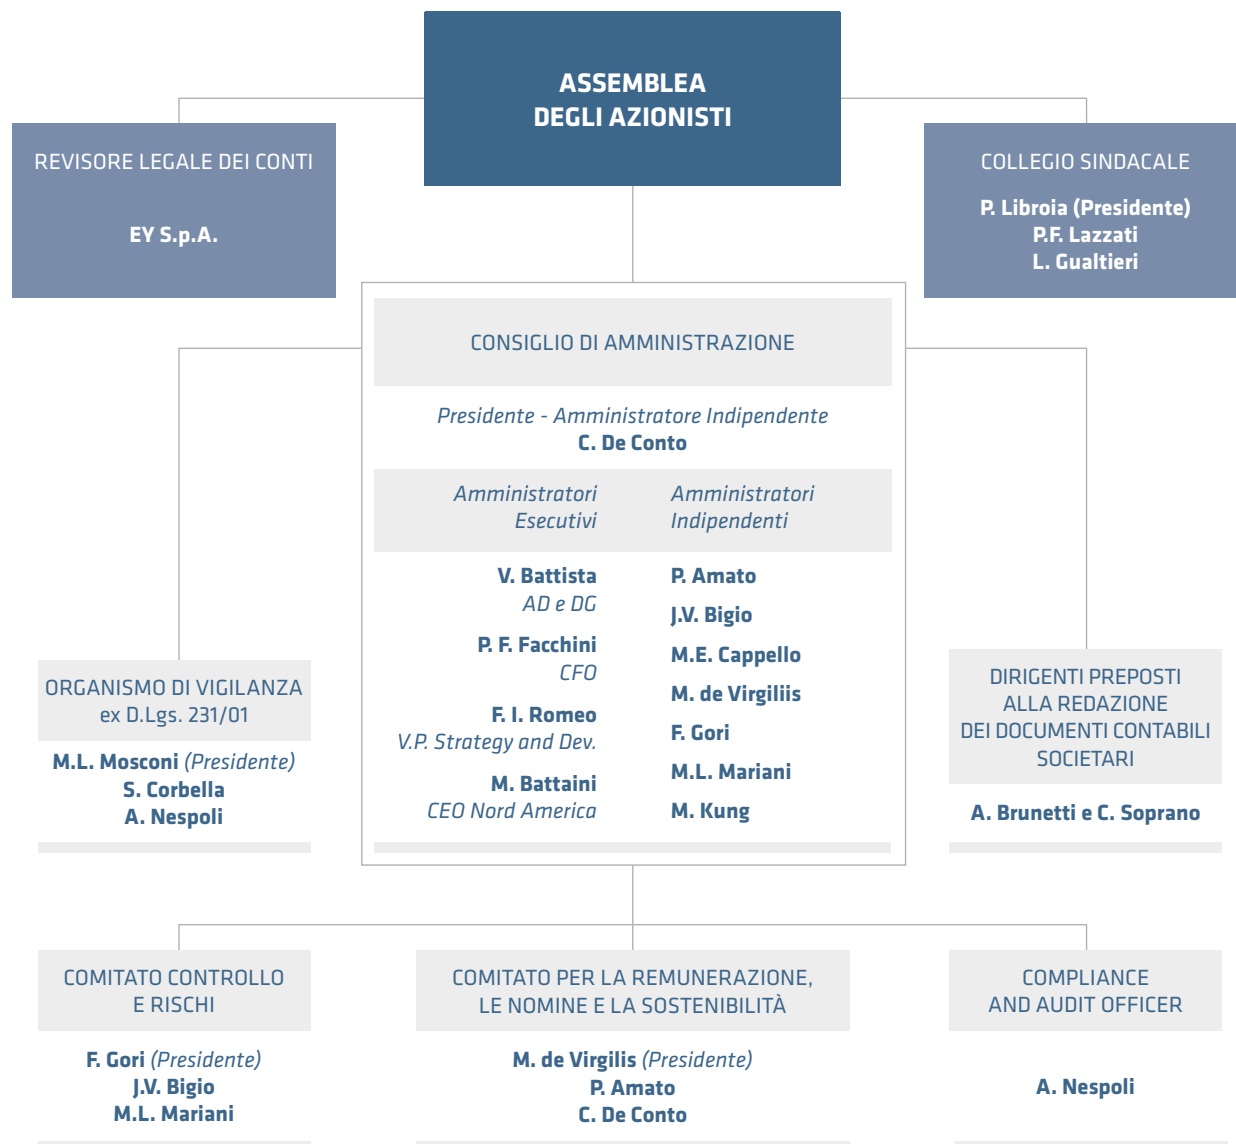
ASSEMBLEA
DEGLI AZIONISTI

REVISORE LEGALE DEI CONTI

EY S.p.A.

COLLEGIO SINDACALE

P. Libroia (Presidente)
P.F. Lazzati
L. Gualtieri

CONSIGLIO DI AMMINISTRAZIONE

Presidente - Amministratore Indipendente
C. De Conto

Amministratori Esecutivi

Amministratori Indipendenti

V. Battista
AD e DG

P. F. Facchini
CFO

F. I. Romeo
V.P. Strategy and Dev.

M. Battaini
CEO Nord America

P. Amato
J.V. Bigio
M.E. Cappello
M. de Virgiliis
F. Gori
M.L. Mariani
M. Kung

ORGANISMO DI VIGILANZA
ex D.Lgs. 231/01

M.L. Mosconi (Presidente)
S. Corbella
A. Nespoli

DIRIGENTI PREPOSTI
ALLA REDAZIONE
DEI DOCUMENTI CONTABILI
SOCIETARI

A. Brunetti e C. Soprano

COMITATO CONTROLLO
E RISCHI

F. Gori (Presidente)
J.V. Bigio
M.L. Mariani

COMITATO PER LA REMUNERAZIONE,
LE NOMINE E LA SOSTENIBILITÀ

M. de Virgilis (Presidente)
P. Amato
C. De Conto

COMPLIANCE
AND AUDIT OFFICER

A. Nespoli